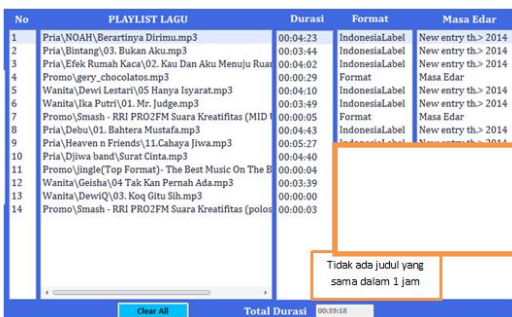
| No | PLAYLIST LAGU | Durasi | Format | Masa Edar |
|---|---|---|---|---|
| 1 | Pria\NOAH\Berartinya Dirimu.mp3 | 00:04:23 | IndonesiaLabel | New entry th.> 2014 |
| 2 | Pria\Bintang\03. Bukan Aku.mp3 | 00:03:44 | IndonesiaLabel | New entry th.> 2014 |
| 3 | Pria\Efek Rumah Kaca\02. Kau Dan Aku Menuju Ruan | 00:04:02 | IndonesiaLabel | New entry th.> 2014 |
| 4 | Promo\gery_chocolatos.mp3 | 00:00:29 | Format | Masa Edar |
| 5 | Wanita\Dewi Lestari\05 Hanya Isyarat.mp3 | 00:04:10 | IndonesiaLabel | New entry th.> 2014 |
| 6 | Wanita\Ika Putri\01. Mr. Judge.mp3 | 00:03:49 | IndonesiaLabel | New entry th.> 2014 |
| 7 | Promo\Smash - RRI PRO2FM Suara Kreatifitas (MID V | 00:00:05 | Format | Masa Edar |
| 8 | Pria\Debu\01. Bahtera Mustafa.mp3 | 00:04:43 | IndonesiaLabel | New entry th.> 2014 |
| 9 | Pria\Heaven n Friends\11.Cahaya Jiwa.mp3 | 00:05:27 | IndonesiaLabel | New entry th.> 2014 |
| 10 | Pria\Djiwa band\Surat Cinta.mp3 | 00:04:40 | | |
| 11 | Promo\jingle(Top Format)- The Best Music On The B | 00:00:04 | | |
| 12 | Wanita\Geisha\04 Tak Kan Pernah Ada.mp3 | 00:03:39 | | |
| 13 | Wanita\DewiQ\03. Koq Gitu Sih.mp3 | 00:00:00 | | |
| 14 | Promo\Smash - RRI PRO2FM Suara Kreatifitas (polos | 00:00:03 | | |

Tidak ada judul yang sama dalam 1 jam

Clear All

Total Durasi 00:39:18